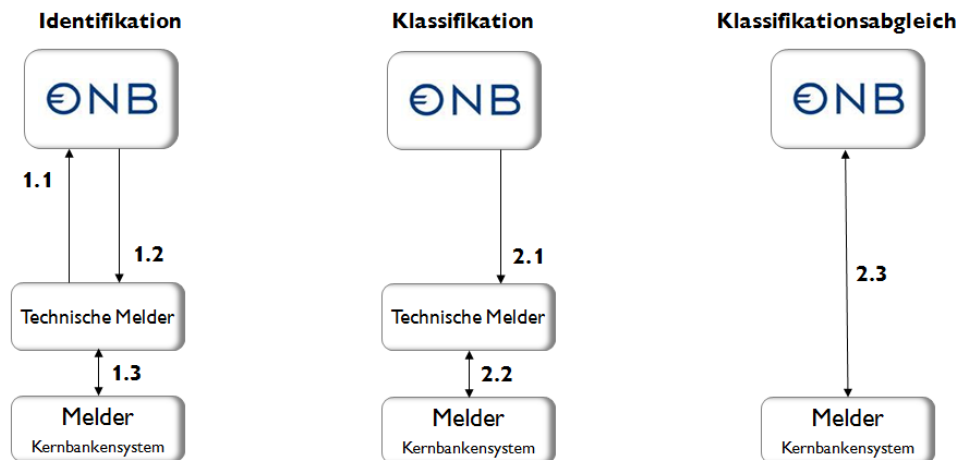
Identifikation

ONB

1.1

1.2

Technische Melder

1.3

Melder
Kernbankensystem

Klassifikation

ONB

2.1

Technische Melder

2.2

Melder
Kernbankensystem

Klassifikationsabgleich

ONB

2.3

Melder
Kernbankensystem